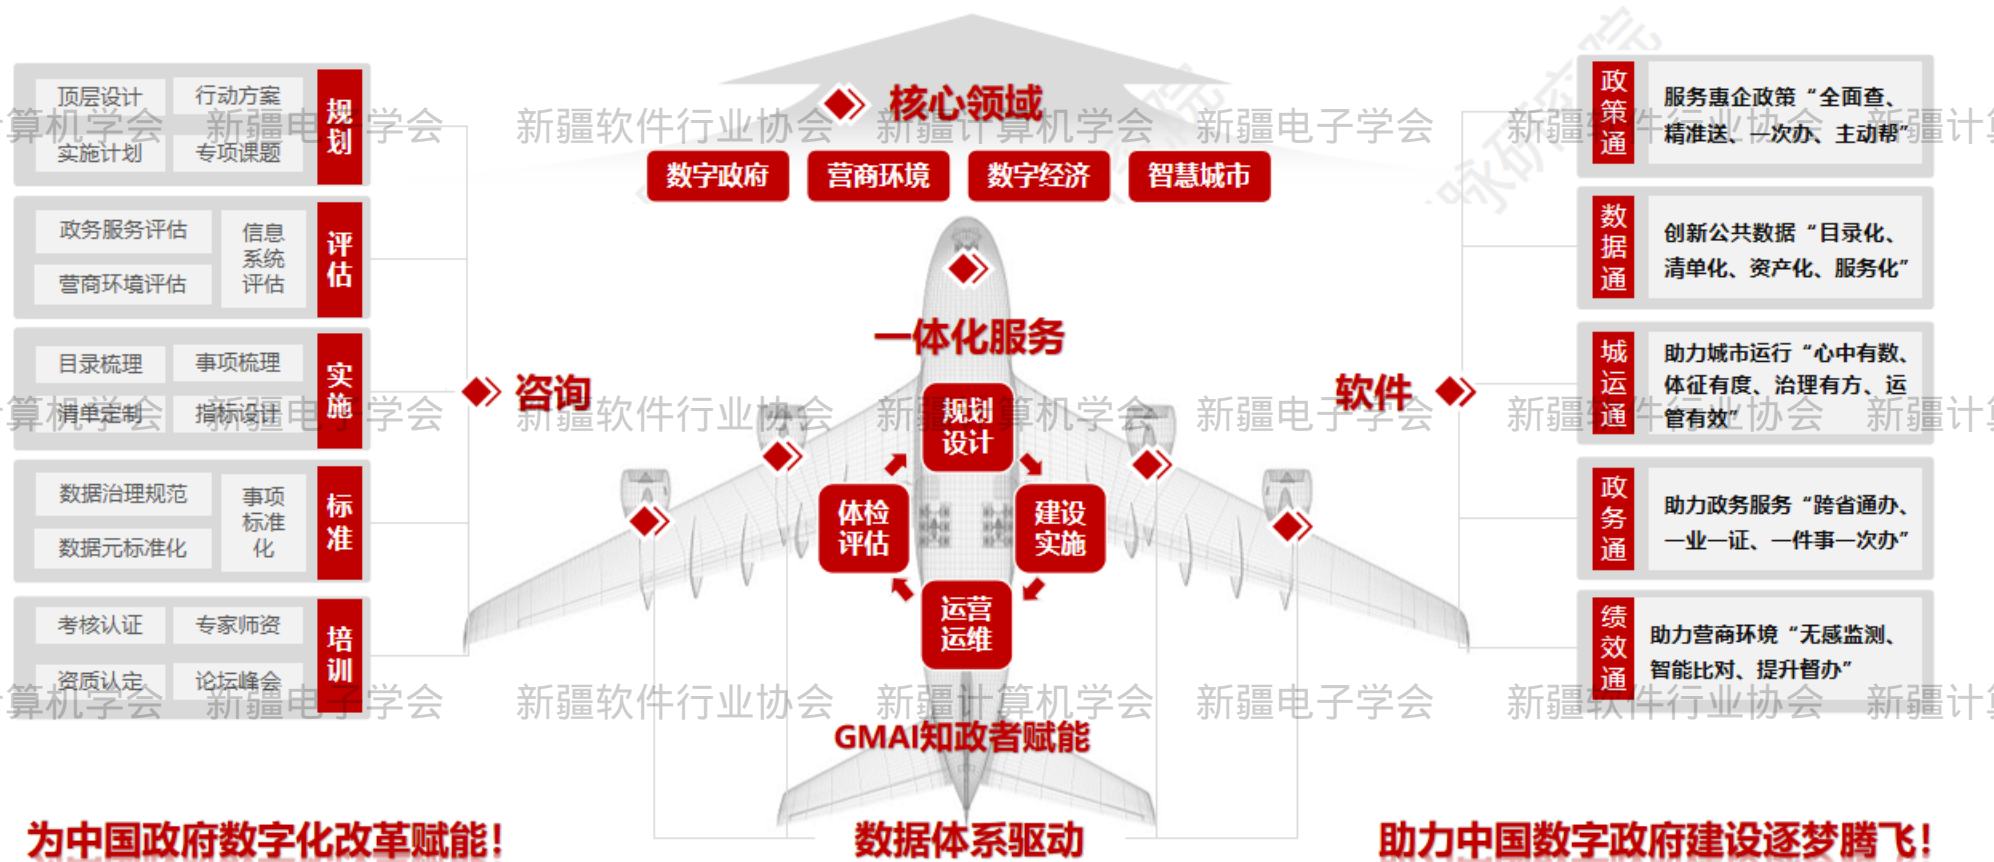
顶层设计 行动方案
实施计划 专项课题
规划

政务服务评估
营商环境评估
信息系统评估
评估

目录梳理 事项梳理
清单定制 指标设计
实施

数据治理规范
数据元标准化
事项标准化
标准

考核认证 专家师资
资质认定 论坛峰会
培训

咨询

核心领域
数字政府 营商环境 数字经济 智慧城市

一体化服务
规划设计
体检评估
建设实施
运营运维

GMAI知政者赋能

软件

政策通
服务惠企政策“全面查、精准送、一次办、主动帮”

数据通
创新公共数据“目录化、清单化、资产化、服务化”

城运通
助力城市运行“心中有数、体征有度、治理有方、运管有效”

政务通
助力政务服务“跨省通办、一业一证、一件事一次办”

绩效通
助力营商环境“无感监测、智能比对、提升督办”

为中国政府数字化改革赋能！
数据体系驱动
助力中国数字政府建设逐梦腾飞！

新疆计算机学会 新疆电子学会 新疆软件行业协会 新疆计算机学会 新疆电子学会 新疆软件行业协会 新疆计算机学会